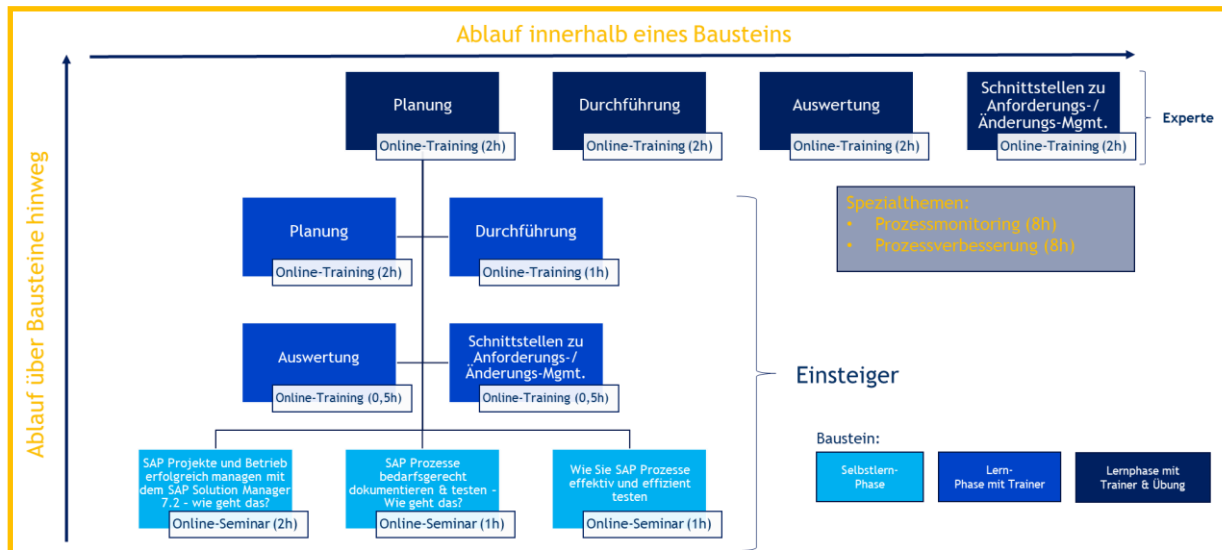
Ablauf innerhalb eines Bausteins

Ablauf über Bausteine hinweg

Planung
Online-Training (2h)

Durchführung
Online-Training (2h)

Auswertung
Online-Training (2h)

Schnittstellen zu Anforderungs-/ Änderungs-Mgmt.
Online-Training (2h)

Experte

Spezialthemen:
• Prozessmonitoring (8h)
• Prozessverbesserung (8h)

Planung
Online-Training (2h)

Durchführung
Online-Training (1h)

Auswertung
Online-Training (0,5h)

Schnittstellen zu Anforderungs-/ Änderungs-Mgmt.
Online-Training (0,5h)

Einsteiger

SAP Projekte und Betrieb erfolgreich managen mit dem SAP Solution Manager 7.2 - wie geht das?
Online-Seminar (2h)

SAP Prozesse bedarfsgerecht dokumentieren & testen - Wie geht das?
Online-Seminar (1h)

Wie Sie SAP Prozesse effektiv und effizient testen
Online-Seminar (1h)

Baustein:

Selbstlern-Phase

Lern-Phase mit Trainer

Lernphase mit Trainer & Übung